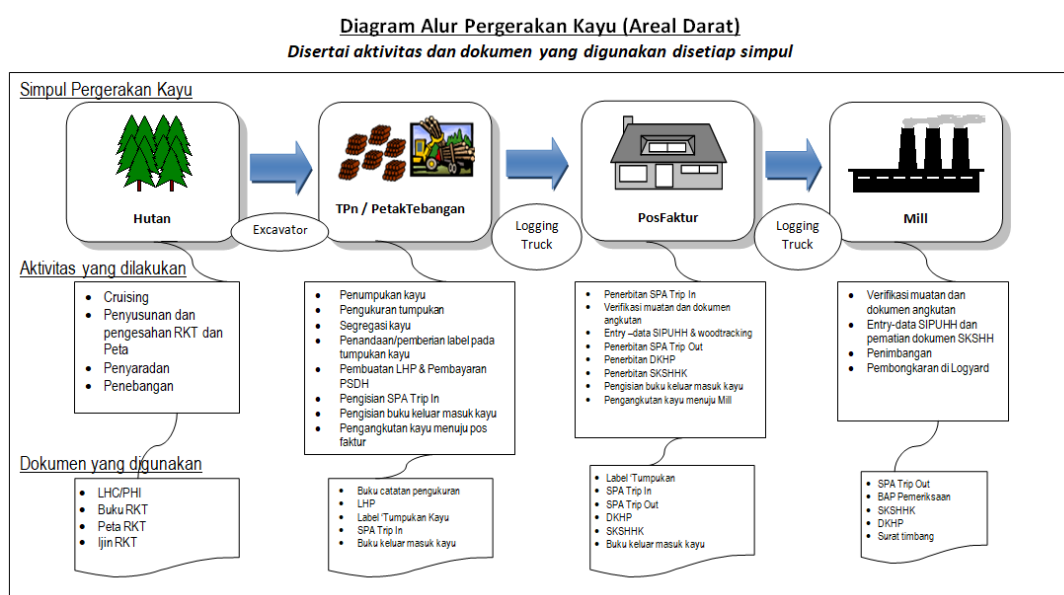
Diagram Alur Pergerakan Kayu (Areal Darat)
Disertai aktivitas dan dokumen yang digunakan disetiap simpul

Simpul Pergerakan Kayu

Hutan

Excavator

TPn / PetakTebangan

Logging Truck

PosFaktur

Logging Truck

Mill

Aktivitas yang dilakukan

- Cruising
- Penyusunan dan pengesahan RKT dan Peta
- Penyaradan
- Penebangan

- Penumpukan kayu
- Pengukuran tumpukan
- Segregasi kayu
- Penandaan/pemberian label pada tumpukan kayu
- Pembuatan LHP & Pembayaran PSDH
- Pengisian SPA Trip In
- Pengisian buku keluar masuk kayu
- Pengangkutan kayu menuju pos faktur

- Penerbitan SPA Trip In
- Verifikasi muatan dan dokumen angkutan
- Entry –data SIPUHH & woodtracking
- Penerbitan SPA Trip Out
- Penerbitan DKHP
- Penerbitan SKSHHK
- Pengisian buku keluar masuk kayu
- Pengangkutan kayu menuju Mill

- Verifikasi muatan dan dokumen angkutan
- Entry-data SIPUHH dan pematian dokumen SKSHH
- Penimbangan
- Pembongkaran di Logyard

Dokumen yang digunakan

- LHC/PHI
- Buku RKT
- Peta RKT
- Ijin RKT

- Buku catatan pengukuran
- LHP
- Label 'Tumpukan Kayu
- SPA Trip In
- Buku keluar masuk kayu

- Label 'Tumpukan
- SPA Trip In
- SPA Trip Out
- DKHP
- SKSHHK
- Buku keluar masuk kayu

- SPA Trip Out
- BAP Pemeriksaan
- SKSHHK
- DKHP
- Surat timbang